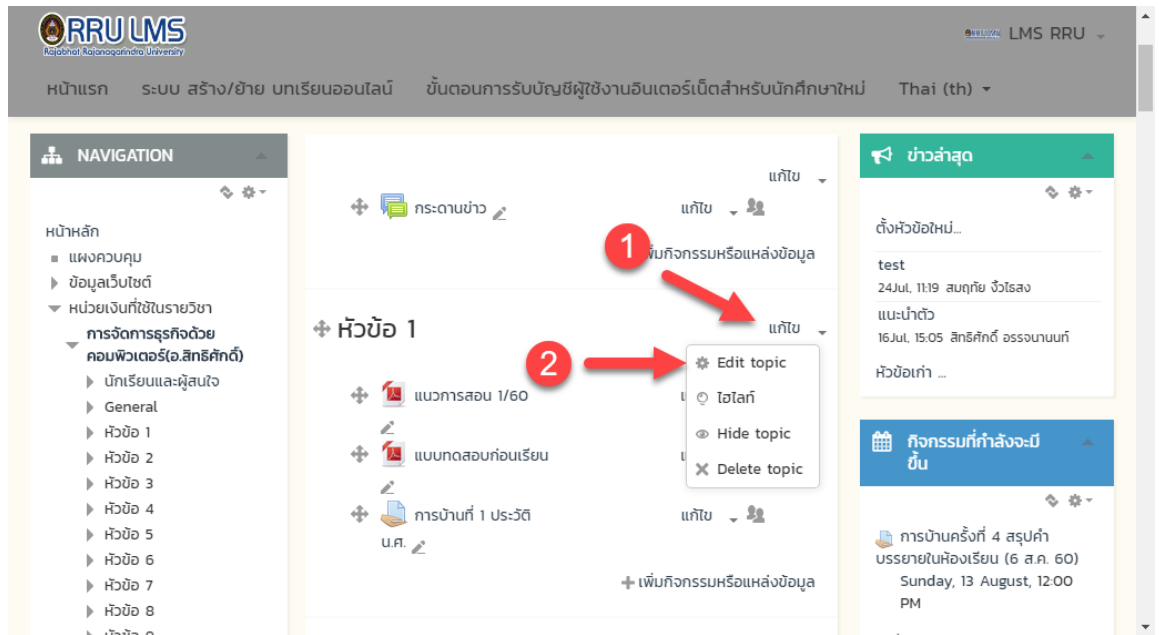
RRU LMS
Rajabhat Rajanagarindra University

LMS RRU

หน้าแรก ระบบ สร้าง/ย้าย บทเรียนออนไลน์ ขั้นตอนการรับบัญชีผู้ใช้งานอินเตอร์เน็ตสำหรับนักศึกษาใหม่ Thai (th)

NAVIGATION

หน้าหลัก
แผงควบคุม
ข้อมูลเว็บไซต์
หน่วยเงินที่ใช้ในรายวิชา
การจัดการธุรกิจด้วยคอมพิวเตอร์(อ.สิทธิศักดิ์)
นักเรียนและผู้สนใจ
General
หัวข้อ 1
หัวข้อ 2
หัวข้อ 3
หัวข้อ 4
หัวข้อ 5
หัวข้อ 6
หัวข้อ 7
หัวข้อ 8

แก้ไข
กระดานข่าว
แก้ไข
1
เพิ่มกิจกรรมหรือแหล่งข้อมูล

หัวข้อ 1
แก้ไข
2
Edit topic
ไฮไลท์
Hide topic
Delete topic
แนวการสอน 1/60
แบบทดสอบก่อนเรียน
การบ้านที่ 1 ประวัติ น.ศ.
แก้ไข
เพิ่มกิจกรรมหรือแหล่งข้อมูล

ข่าวล่าสุด
ตั้งหัวข้อใหม่...
test
24Jul, 11:19 สมฤทัย จั่วไธสง
แนะนำตัว
16Jul, 15:05 สิทธิศักดิ์ อรรจนานนท์
หัวข้อเก่า ...

กิจกรรมที่กำลังจะมีขึ้น
การบ้านครั้งที่ 4 สรุปคำบรรยายในห้องเรียน (6 ส.ค. 60)
Sunday, 13 August, 12:00 PM